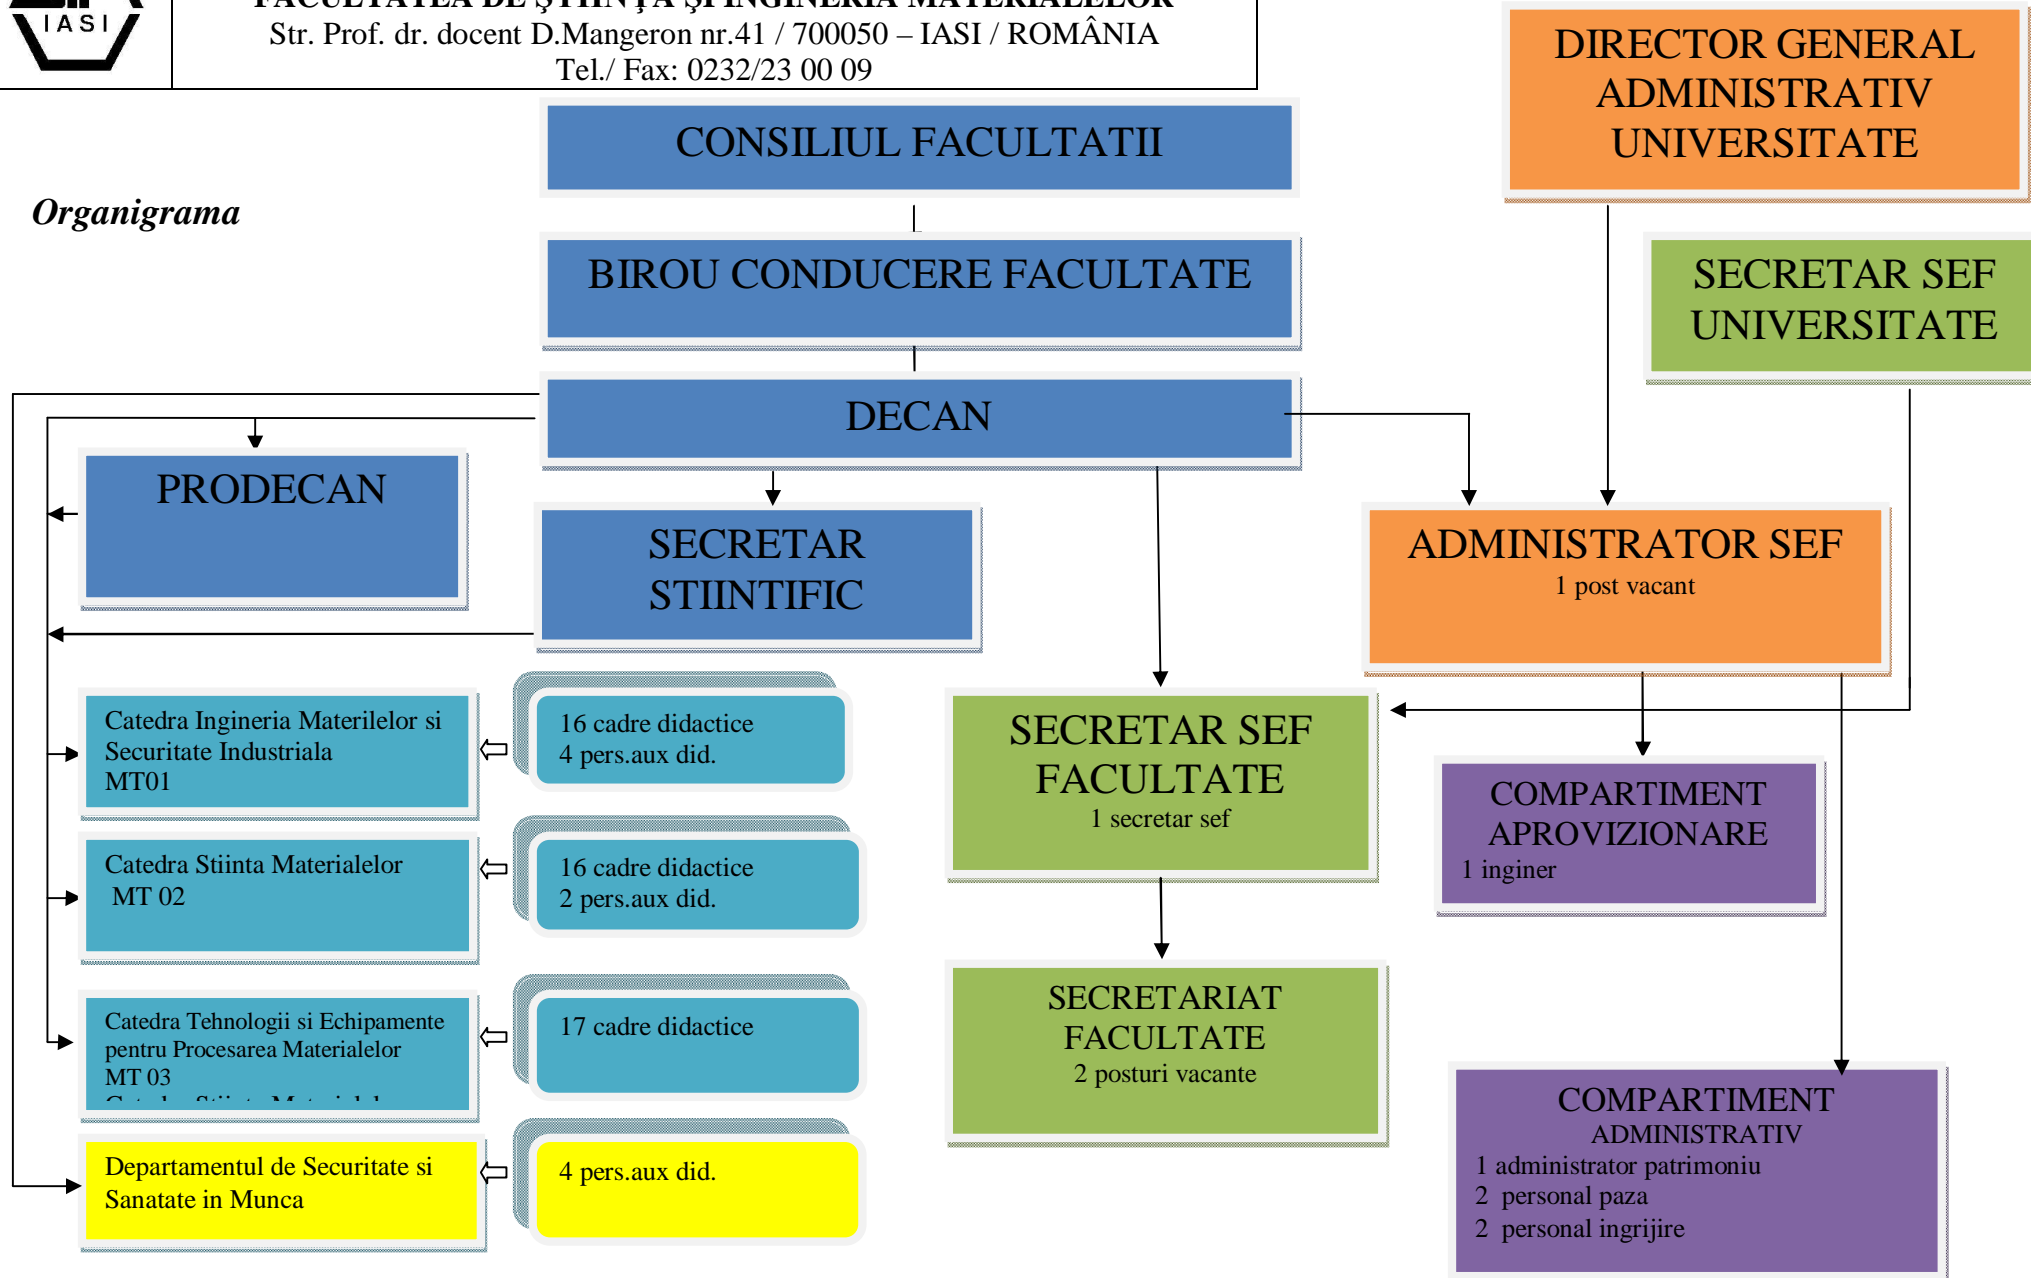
IASI

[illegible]

Str. Prof. dr. docent D.Mangeron nr.41 / 700050 – IASI / ROMÂNIA
Tel./ Fax: 0232/23 00 09

CONSILIUL FACULTATII

DIRECTOR GENERAL ADMINISTRATIV UNIVERSITATE

Organigrama

BIROU CONDUCERE FACULTATE

SECRETAR SEF UNIVERSITATE

DECAN

PRODECAN

SECRETAR STIINTIFIC

ADMINISTRATOR SEF
1 post vacant

Catedra Ingineria Materilelor si Securitate Industriala
MT01

16 cadre didactice
4 pers.aux did.

SECRETAR SEF FACULTATE
1 secretar sef

COMPARTIMENT APROVIZIONARE
1 inginer

Catedra Stiinta Materialelor
MT 02

16 cadre didactice
2 pers.aux did.

Catedra Tehnologii si Echipamente pentru Procesarea Materialelor
MT 03
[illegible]

17 cadre didactice

SECRETARIAT FACULTATE
2 posturi vacante

COMPARTIMENT ADMINISTRATIV
1 administrator patrimoniu
2 personal paza
2 personal ingrijire

Departamentul de Securitate si Sanatate in Munca

4 pers.aux did.